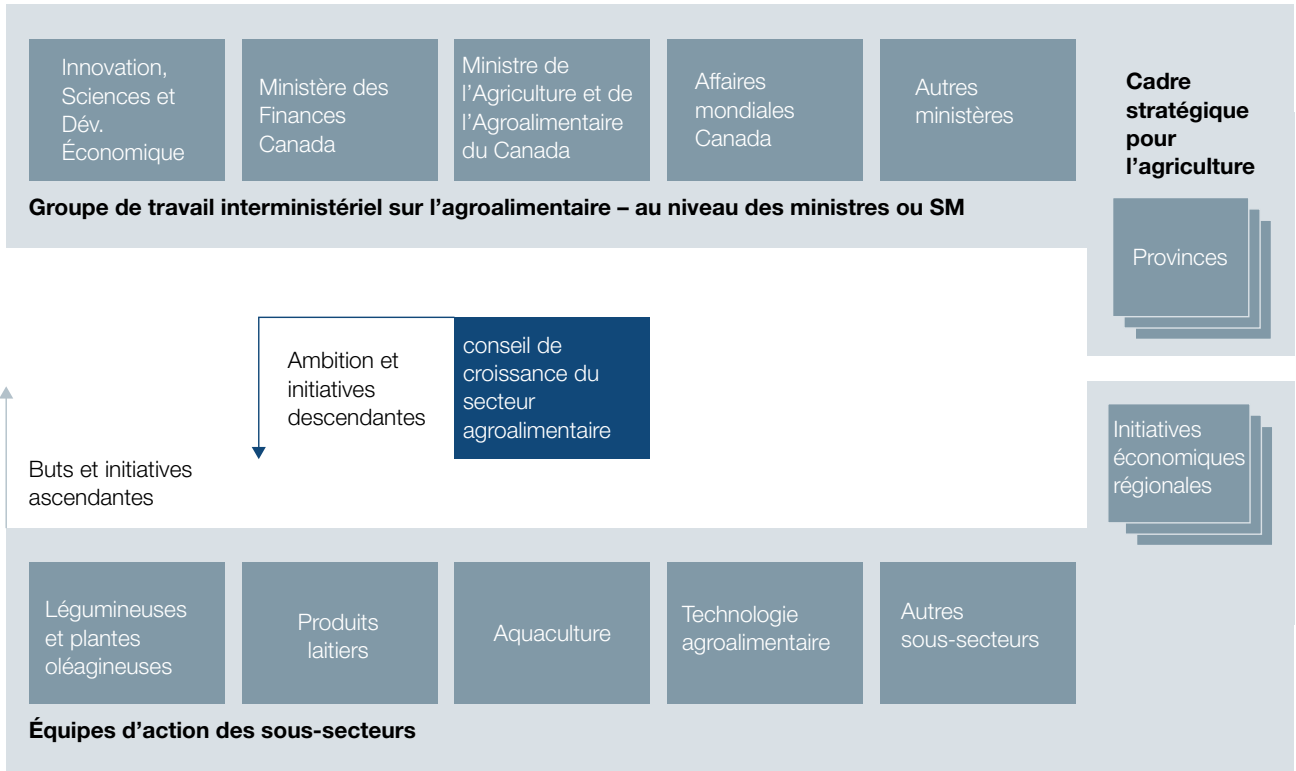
Innovation, Sciences et Dév. Économique

Ministère des Finances Canada

Ministre de l'Agriculture et de l'Agroalimentaire du Canada

Affaires mondiales Canada

Autres ministères

Cadre stratégique pour l'agriculture

Groupe de travail interministériel sur l'agroalimentaire – au niveau des ministres ou SM

Provinces

Ambition et initiatives descendantes

conseil de croissance du secteur agroalimentaire

Buts et initiatives ascendantes

Initiatives économiques régionales

Légumineuses et plantes oléagineuses

Produits laitiers

Aquaculture

Technologie agroalimentaire

Autres sous-secteurs

Équipes d'action des sous-secteurs